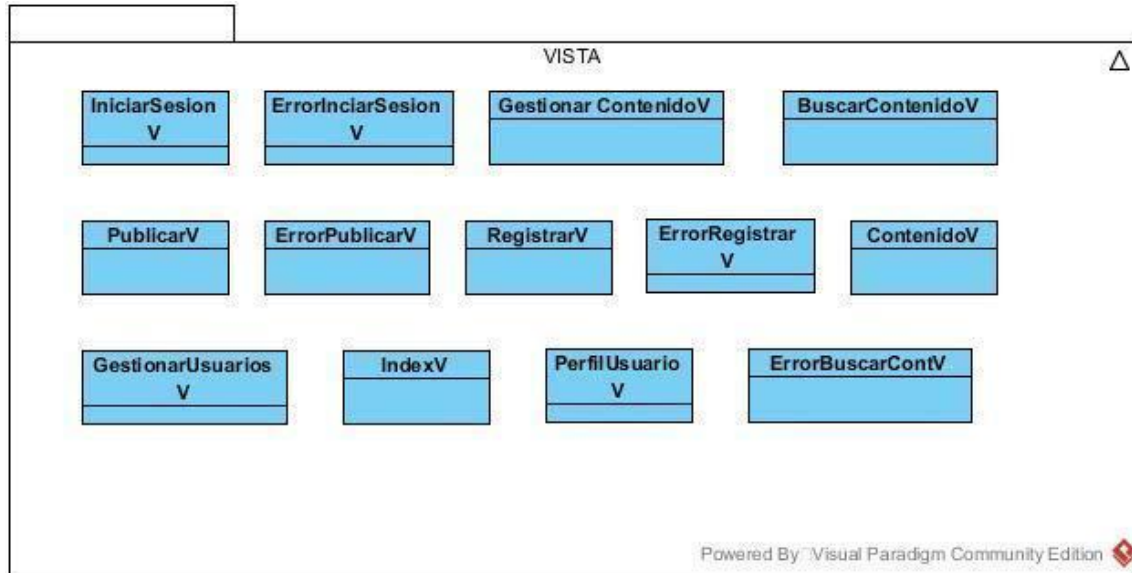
VISTA

IniciarSesion V

ErrorInciarSesion V

Gestionar ContenidoV

BuscarContenidoV

PublicarV

ErrorPublicarV

RegistrarV

ErrorRegistrar V

ContenidoV

GestionarUsuarios V

IndexV

PerfilUsuario V

ErrorBuscarContV

Powered By Visual Paradigm Community Edition